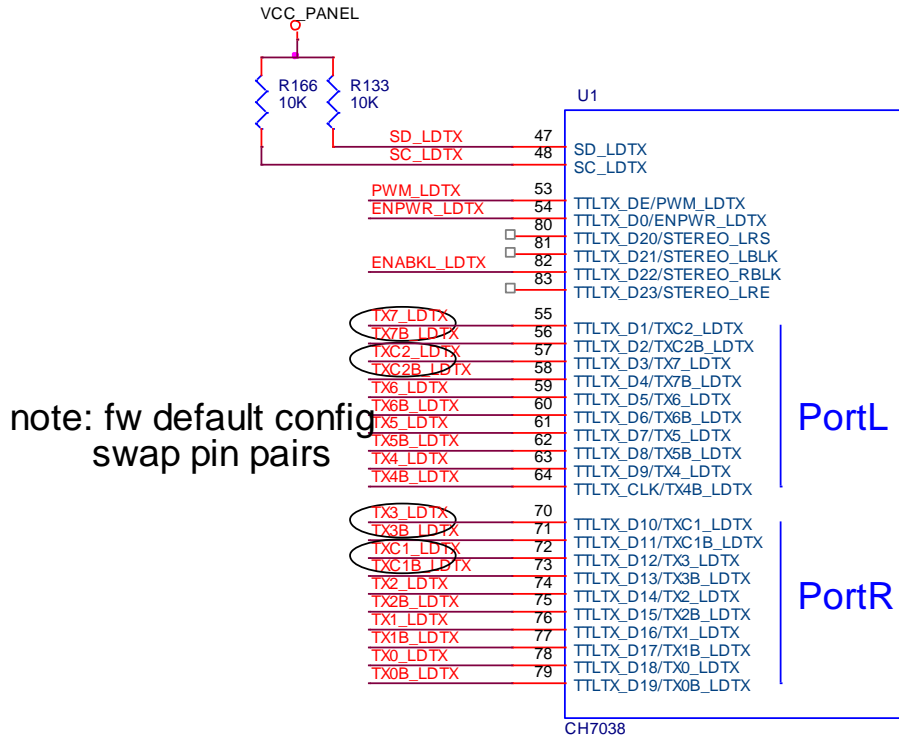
VCC_PANEL

R166
10K

R133
10K

U1

SD_LDTX 47 SD_LDTX
SC_LDTX 48 SC_LDTX

PWM_LDTX 53 TTLTX_DE/PWM_LDTX
ENPWR_LDTX 54 TTLTX_D0/ENPWR_LDTX
80 TTLTX_D20/STEREO_LRS
81 TTLTX_D21/STEREO_LBLK
ENABKL_LDTX 82 TTLTX_D22/STEREO_RBLK
83 TTLTX_D23/STEREO_LRE

TX7_LDTX 55 TTLTX_D1/TXC2_LDTX
TX7B_LDTX 56 TTLTX_D2/TXC2B_LDTX
TXC2_LDTX 57 TTLTX_D3/TX7_LDTX
TXC2B_LDTX 58 TTLTX_D4/TX7B_LDTX
TX6_LDTX 59 TTLTX_D5/TX6_LDTX
TX6B_LDTX 60 TTLTX_D6/TX6B_LDTX
TX5_LDTX 61 TTLTX_D7/TX5_LDTX
TX5B_LDTX 62 TTLTX_D8/TX5B_LDTX
TX4_LDTX 63 TTLTX_D9/TX4_LDTX
TX4B_LDTX 64 TTLTX_CLK/TX4B_LDTX

PortL

note: fw default config
swap pin pairs

TX3_LDTX 70 TTLTX_D10/TXC1_LDTX
TX3B_LDTX 71 TTLTX_D11/TXC1B_LDTX
TXC1_LDTX 72 TTLTX_D12/TX3_LDTX
TXC1B_LDTX 73 TTLTX_D13/TX3B_LDTX
TX2_LDTX 74 TTLTX_D14/TX2_LDTX
TX2B_LDTX 75 TTLTX_D15/TX2B_LDTX
TX1_LDTX 76 TTLTX_D16/TX1_LDTX
TX1B_LDTX 77 TTLTX_D17/TX1B_LDTX
TX0_LDTX 78 TTLTX_D18/TX0_LDTX
TX0B_LDTX 79 TTLTX_D19/TX0B_LDTX

PortR

CH7038